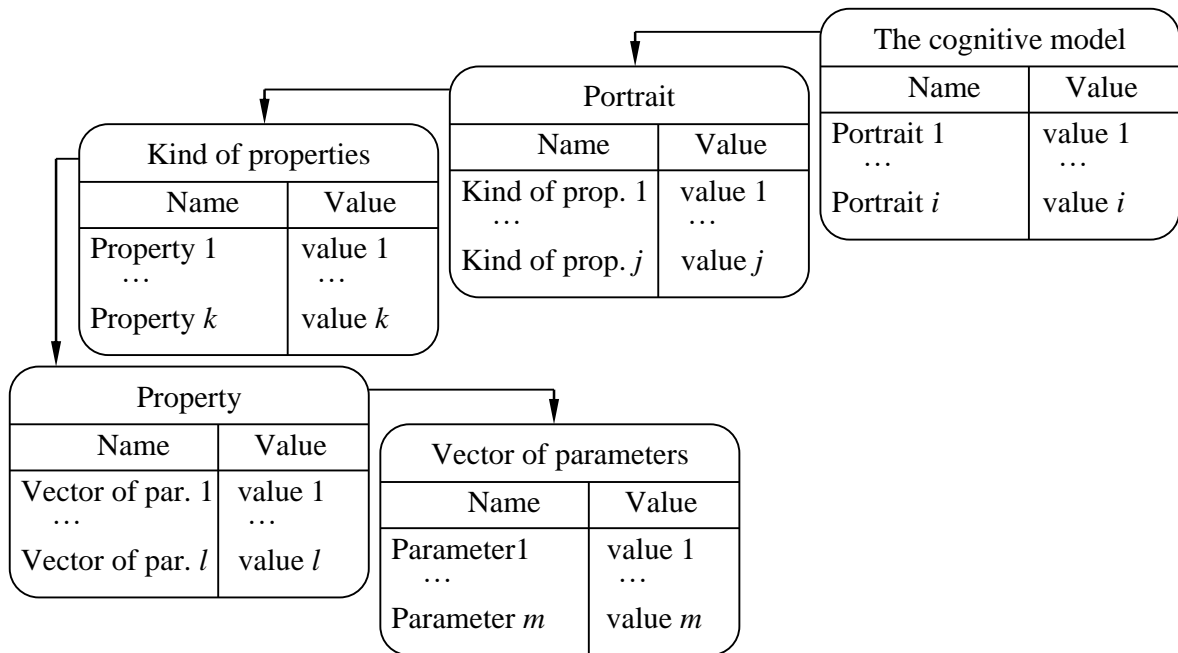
The cognitive model

| Name | Value |
|---|---|
| Portrait 1<br>…<br>Portrait $i$ | value 1<br>…<br>value $i$ |

Portrait

| Name | Value |
|---|---|
| Kind of prop. 1<br>…<br>Kind of prop. $j$ | value 1<br>…<br>value $j$ |

Kind of properties

| Name | Value |
|---|---|
| Property 1<br>…<br>Property $k$ | value 1<br>…<br>value $k$ |

Property

| Name | Value |
|---|---|
| Vector of par. 1<br>…<br>Vector of par. $l$ | value 1<br>…<br>value $l$ |

Vector of parameters

| Name | Value |
|---|---|
| Parameter1<br>…<br>Parameter $m$ | value 1<br>…<br>value $m$ |